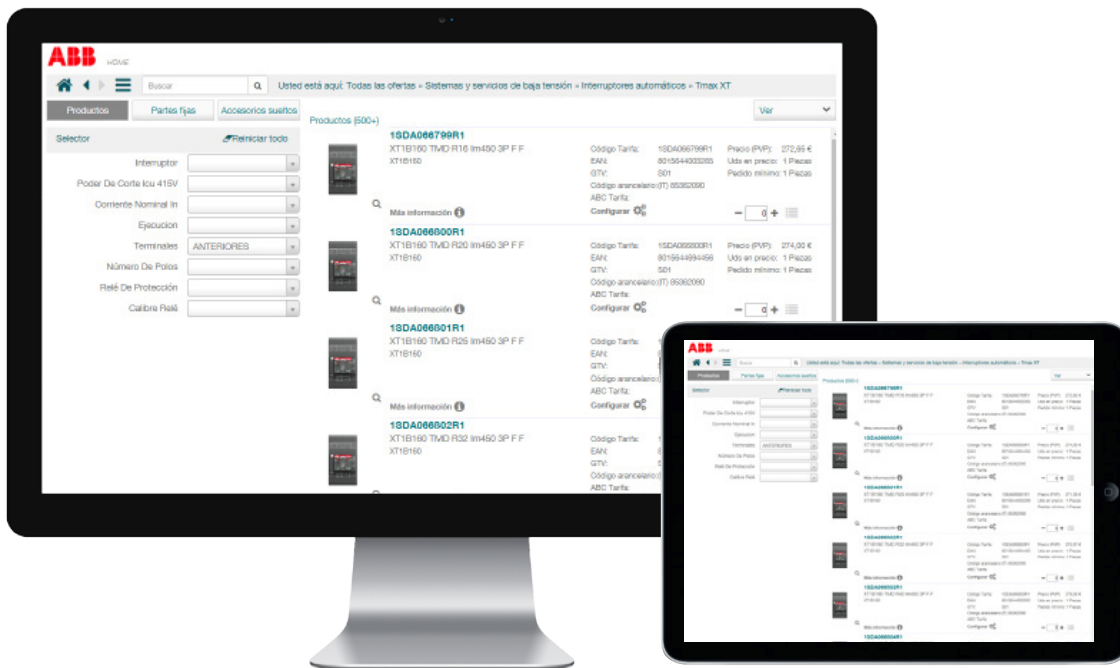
ABB HOME

Buscar

Usted está aquí: Todas las ofertas » Sistemas y servicios de baja tensión » Interruptores automáticos » Tmax XT

Productos | Partes fijas | Accesorios sueltos

Ver

Selector
Reiniciar todo

Interruptor
Poder De Corte Icu 415V
Corriente Nominal In
Ejecucion
Terminales ANTERIORES
Número De Polos
Relé De Protección
Calibre Relé

Productos (500+)

1SDA066799R1
XT1B160 TMD R16 Im450 3P F F
XT1B160
Código Tarifa: 1SDA066799R1
EAN: 8015644033265
GTV: S01
Código arancelario(IT) 85362090
ABC Tarifa:
Precio (PVP): 272,65 €
Uds en precio: 1 Piezas
Pedido mínimo: 1 Piezas
Más información
Configurar
0

1SDA066800R1
XT1B160 TMD R20 Im450 3P F F
XT1B160
Código Tarifa: 1SDA066800R1
EAN: 8015644994456
GTV: S01
Código arancelario(IT) 85362090
ABC Tarifa:
Precio (PVP): 274,00 €
Uds en precio: 1 Piezas
Pedido mínimo: 1 Piezas
Más información
Configurar
0

1SDA066801R1
XT1B160 TMD R25 Im450 3P F F
XT1B160
Código Tarifa:
EAN:
GTV:
Código arancelario
ABC Tarifa:
Más información
Configurar

1SDA066802R1
XT1B160 TMD R32 Im450 3P F F
XT1B160
Código Tarifa:
EAN:
GTV:
Código arancelario
ABC Tarifa: